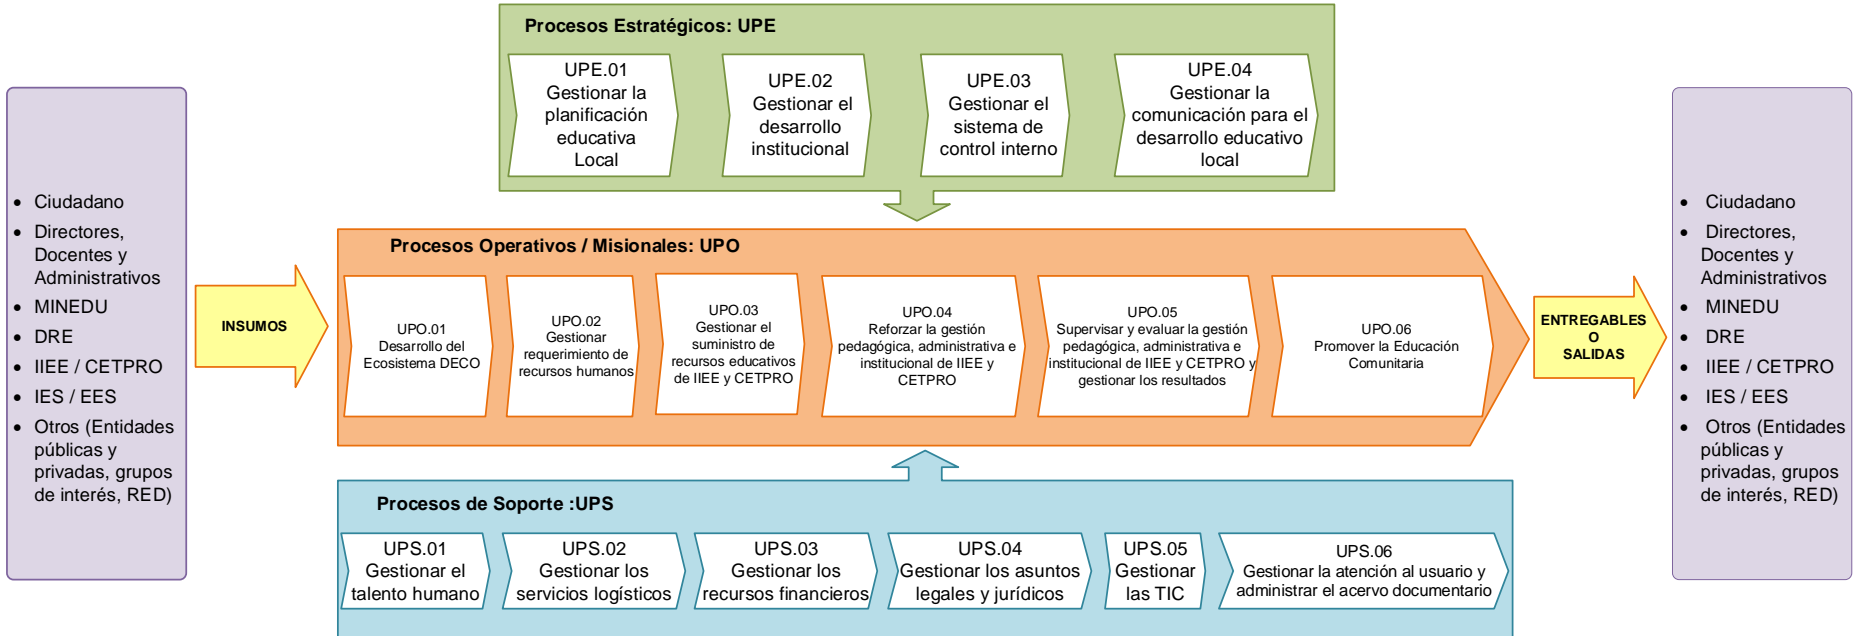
- Ciudadano
- Directores, Docentes y Administrativos
- MINEDU
- DRE
- IIEE / CETPRO
- IES / EES
- Otros (Entidades públicas y privadas, grupos de interés, RED)

INSUMOS

Procesos Estratégicos: UPE

UPE.01 Gestionar la planificación educativa Local

UPE.02 Gestionar el desarrollo institucional

UPE.03 Gestionar el sistema de control interno

UPE.04 Gestionar la comunicación para el desarrollo educativo local

Procesos Operativos / Misionales: UPO

UPO.01 Desarrollo del Ecosistema DECO

UPO.02 Gestionar requerimiento de recursos humanos

UPO.03 Gestionar el suministro de recursos educativos de IIEE y CETPRO

UPO.04 Reforzar la gestión pedagógica, administrativa e institucional de IIEE y CETPRO

UPO.05 Supervisar y evaluar la gestión pedagógica, administrativa e institucional de IIEE y CETPRO y gestionar los resultados

UPO.06 Promover la Educación Comunitaria

Procesos de Soporte :UPS

UPS.01 Gestionar el talento humano

UPS.02 Gestionar los servicios logísticos

UPS.03 Gestionar los recursos financieros

UPS.04 Gestionar los asuntos legales y jurídicos

UPS.05 Gestionar las TIC

UPS.06 Gestionar la atención al usuario y administrar el acervo documentario

ENTREGABLES O SALIDAS

- Ciudadano
- Directores, Docentes y Administrativos
- MINEDU
- DRE
- IIEE / CETPRO
- IES / EES
- Otros (Entidades públicas y privadas, grupos de interés, RED)